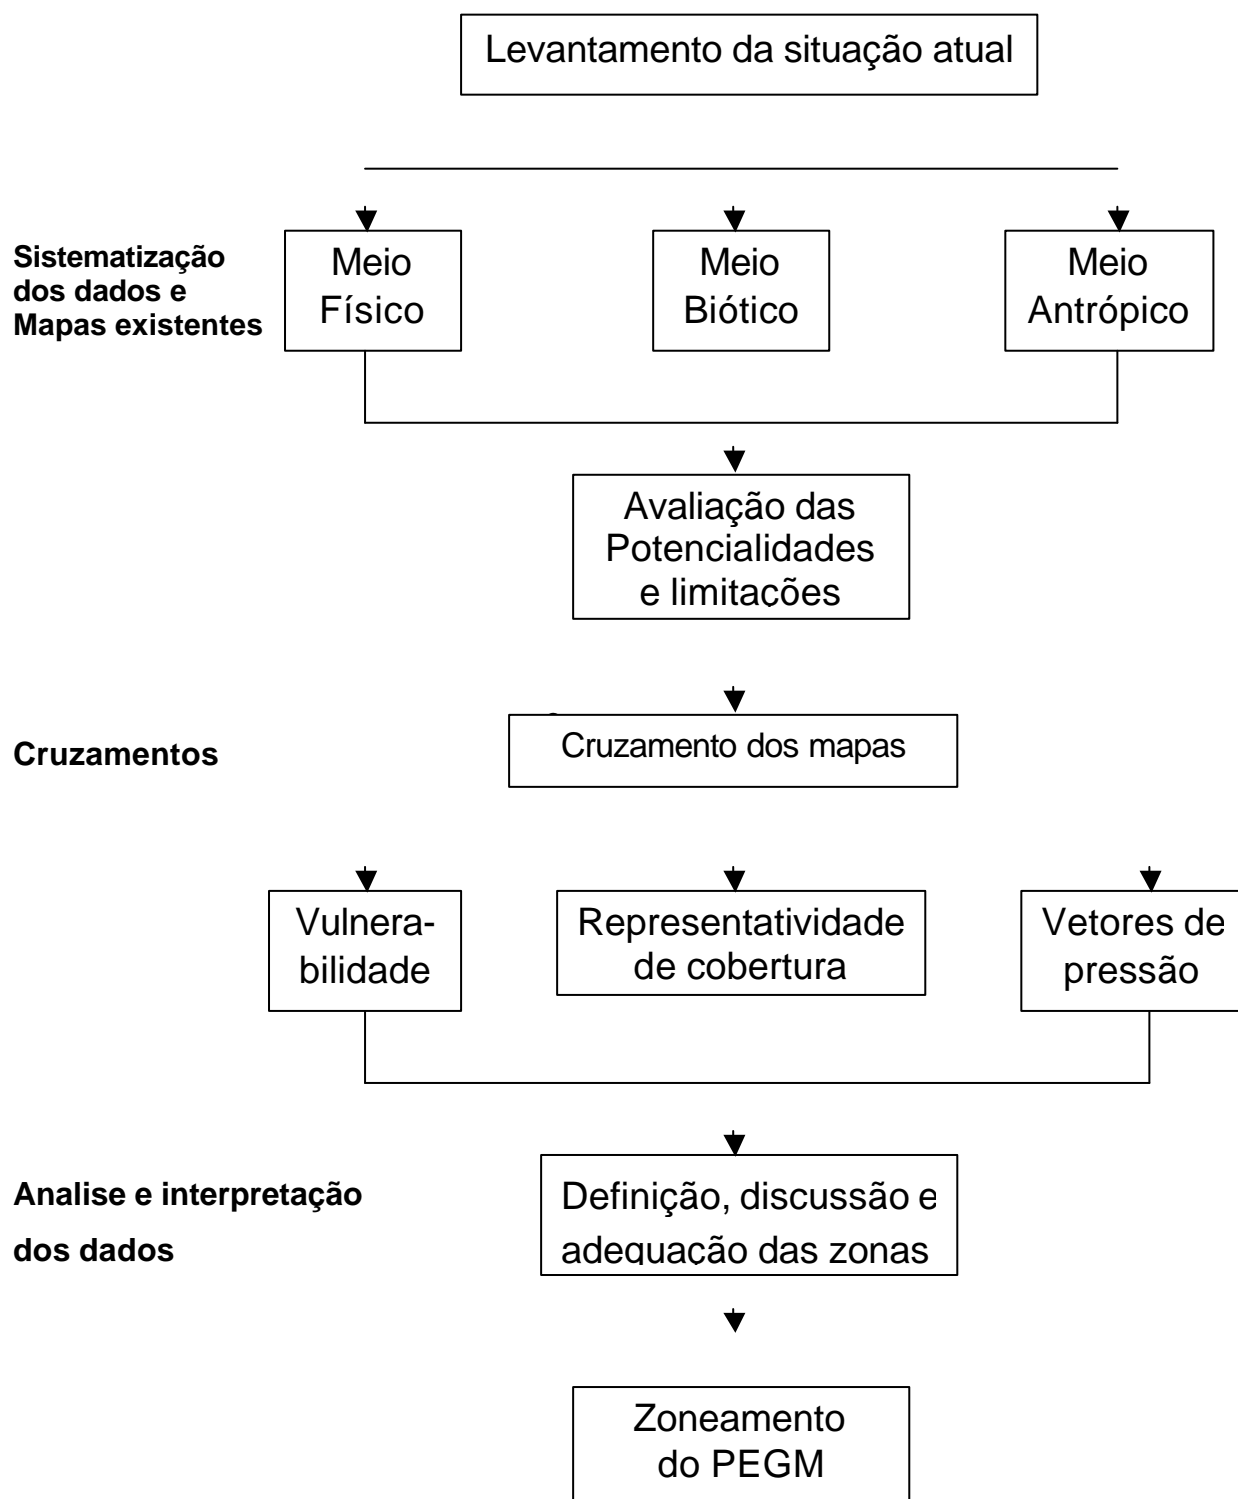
Levantamento da situação atual

Sistematização dos dados e Mapas existentes

Meio Físico

Meio Biótico

Meio Antrópico

Avaliação das Potencialidades e limitações

Cruzamentos

Cruzamento dos mapas

Vulnera-bilidade

Representatividade de cobertura

Vetores de pressão

Analise e interpretação dos dados

Definição, discussão e adequação das zonas

Zoneamento do PEGM